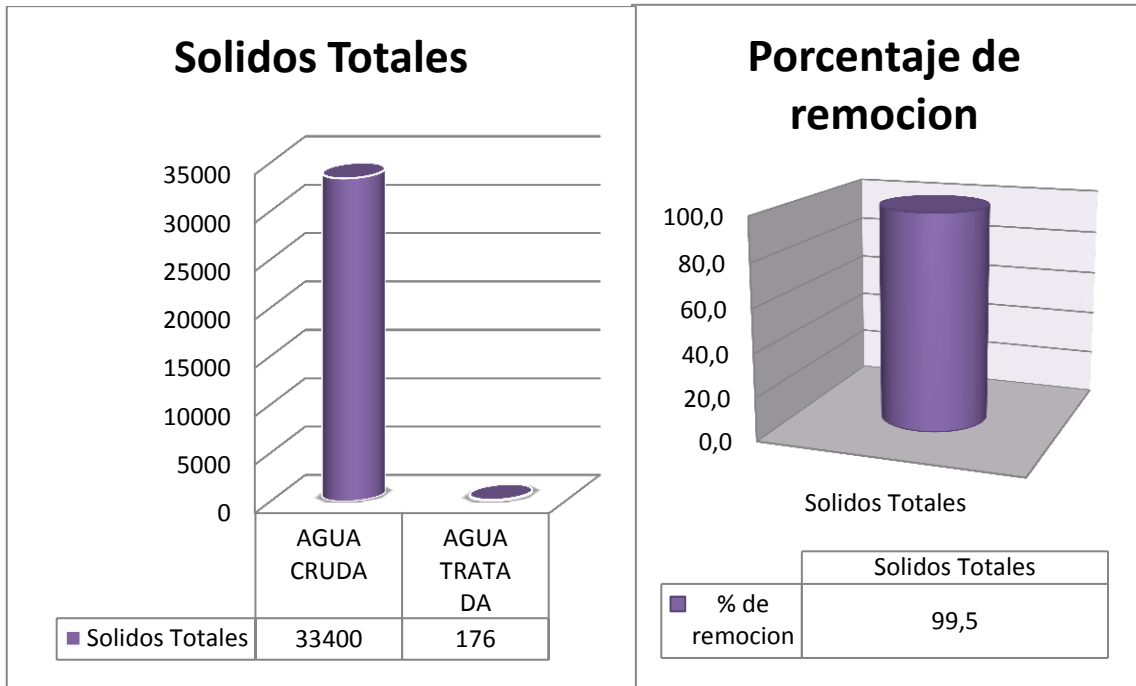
Solidos Totales

35000
30000
25000
20000
15000
10000
5000
0

| | AGUA CRUDA | AGUA TRATADA |
|---|---|---|
| Solidos Totales | 33400 | 176 |

Porcentaje de remocion

100,0
80,0
60,0
40,0
20,0
0,0

Solidos Totales

| | Solidos Totales |
|---|---|
| % de remocion | 99,5 |